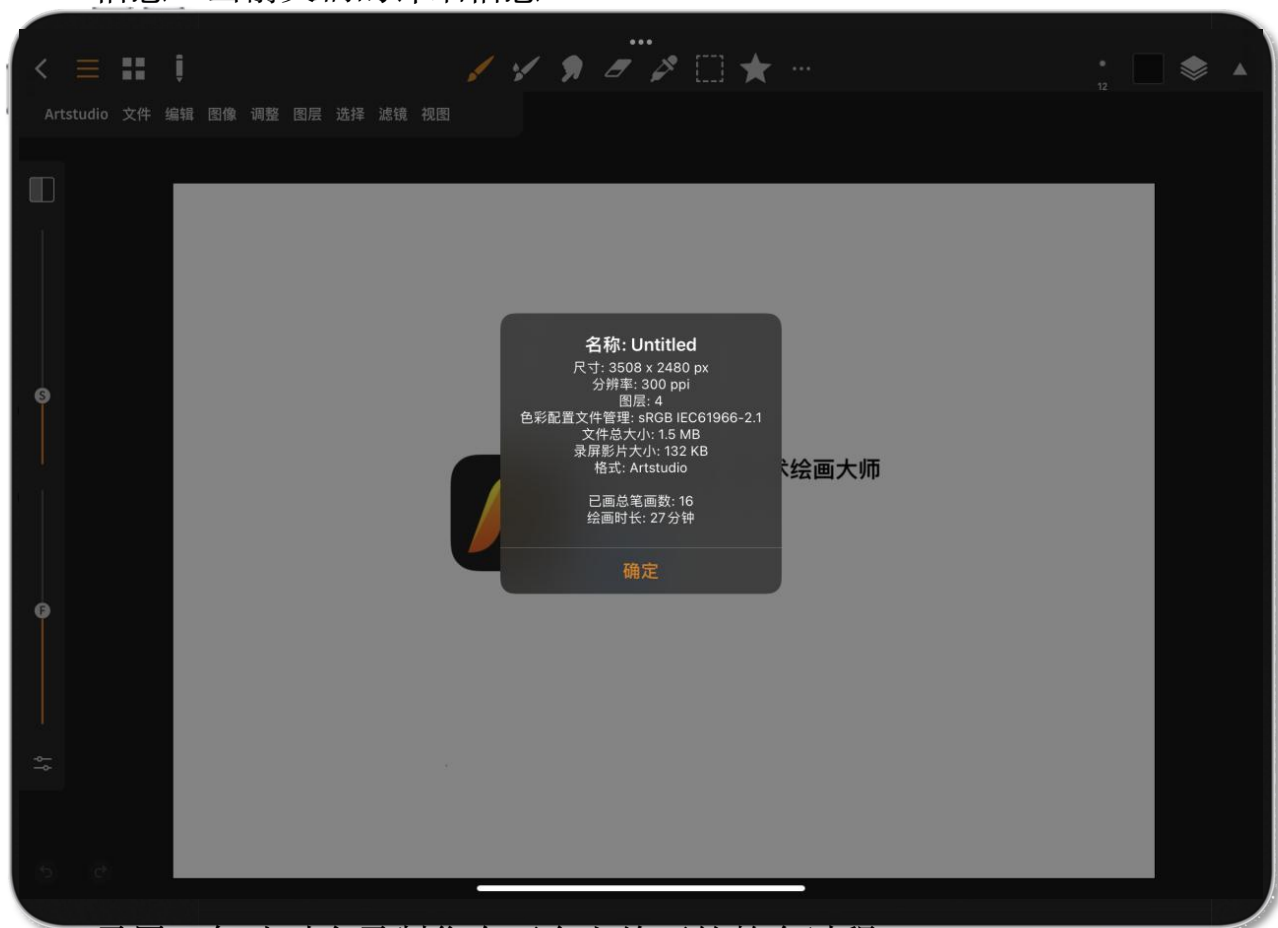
Artstudio 文件 编辑 图像 调整 图层 选择 滤镜 视图

12

名称: Untitled
尺寸: 3508 x 2480 px
分辨率: 300 ppi
图层: 4
色彩配置文件管理: sRGB IEC61966-2.1
文件总大小: 1.5 MB
录屏影片大小: 132 KB
格式: Artstudio

已画总笔画数: 16
绘画时长: 27 分钟

确定

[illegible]绘画大师

S

F